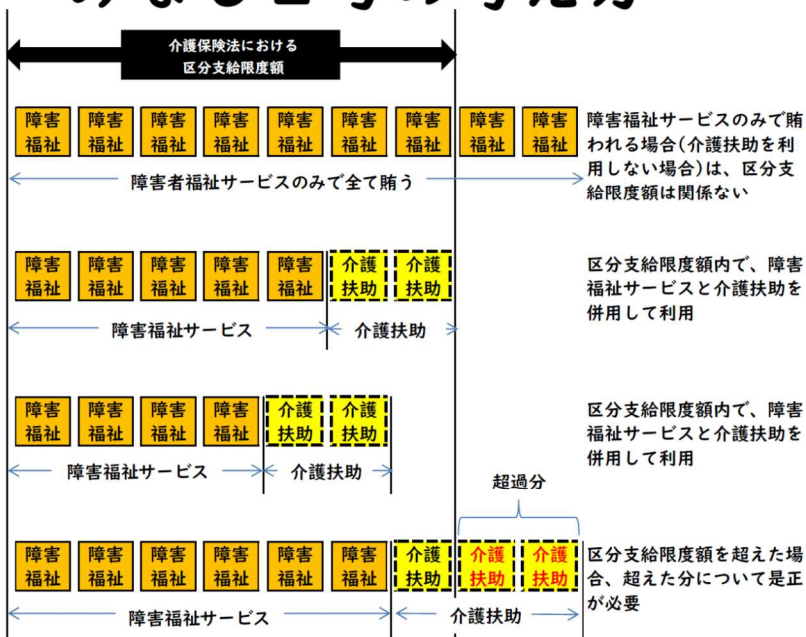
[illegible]

介護保険法における
区分支給限度額

障害福祉 障害福祉 障害福祉 障害福祉 障害福祉 障害福祉 障害福祉 障害福祉 障害福祉

障害者福祉サービスのみで全て賄う

障害福祉サービスのみで賄われる場合（介護扶助を利用しない場合）は、区分支給限度額は関係ない

障害福祉 障害福祉 障害福祉 障害福祉 障害福祉 介護扶助 介護扶助

障害福祉サービス 介護扶助

区分支給限度額内で、障害福祉サービスと介護扶助を併用して利用

障害福祉 障害福祉 障害福祉 障害福祉 介護扶助 介護扶助

障害福祉サービス 介護扶助

区分支給限度額内で、障害福祉サービスと介護扶助を併用して利用

超過分

障害福祉 障害福祉 障害福祉 障害福祉 障害福祉 障害福祉 介護扶助 介護扶助 介護扶助

障害福祉サービス 介護扶助

区分支給限度額を超えた場合、超えた分について是正が必要